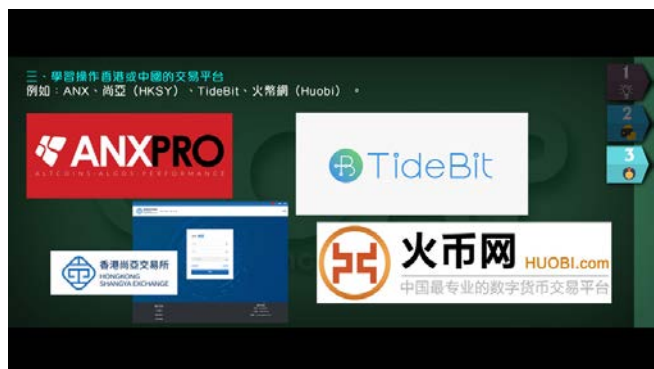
三、學習操作香港或中國的交易平台
例如：ANX、尚亞（HKSY）、TideBit、火幣網（Huobi）。

ANXPRO
ALTCOINS · ALGOS · PERFORMANCE

TideBit

香港尚亞交易所
HONGKONG SHANGYA EXCHANGE

火币网 HUOBI.com
中国最专业的数字货币交易平台

1
2
3